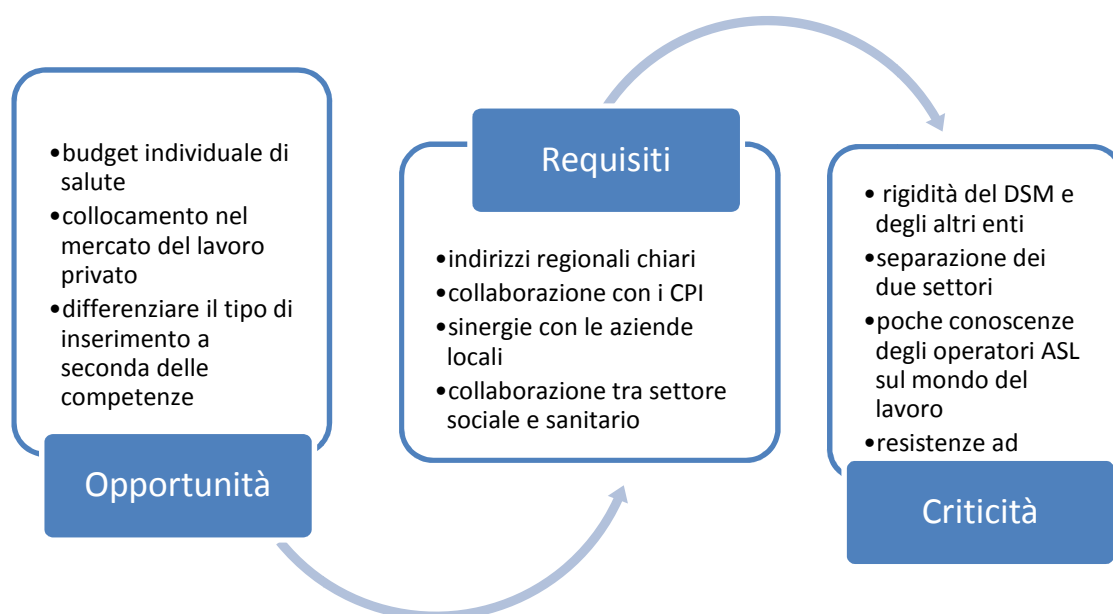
•budget individuale di salute
•collocamento nel mercato del lavoro privato
•differenziare il tipo di inserimento a seconda delle competenze

Opportunità

Requisiti

•indirizzi regionali chiari
•collaborazione con i CPI
•sinergie con le aziende locali
•collaborazione tra settore sociale e sanitario

• rigidità del DSM e degli altri enti
•separazione dei due settori
•poche conoscenze degli operatori ASL sul mondo del lavoro
•resistenze ad

Criticità